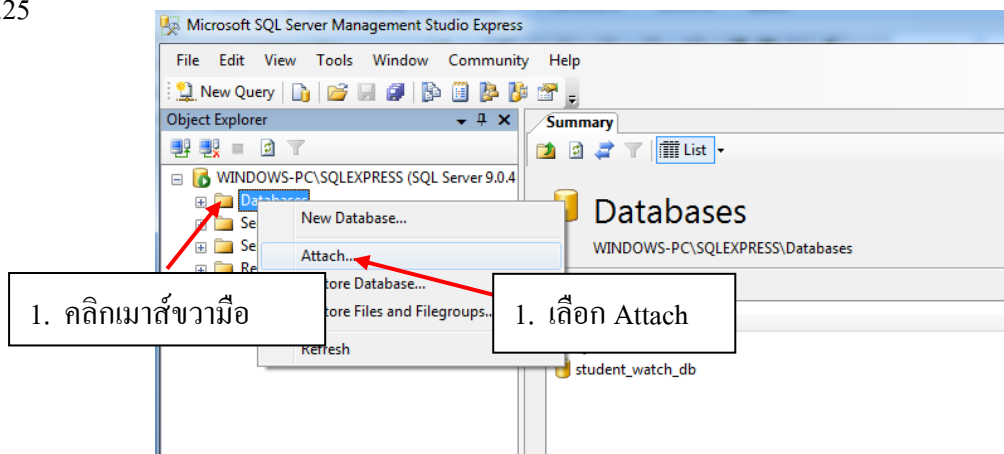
25

Microsoft SQL Server Management Studio Express

File Edit View Tools Window Community Help

New Query

Object Explorer

WINDOWS-PC\SQLEXPRESS (SQL Server 9.0.4

Databases

Se

Se

Re

New Database...

Attach...

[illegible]tore Database...

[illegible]tore Files and Filegroups...

Refresh

1. คลิกเมาส์ขวามือ

1. เลือก Attach

Summary

List

Databases

WINDOWS-PC\SQLEXPRESS\Databases

student_watch_db